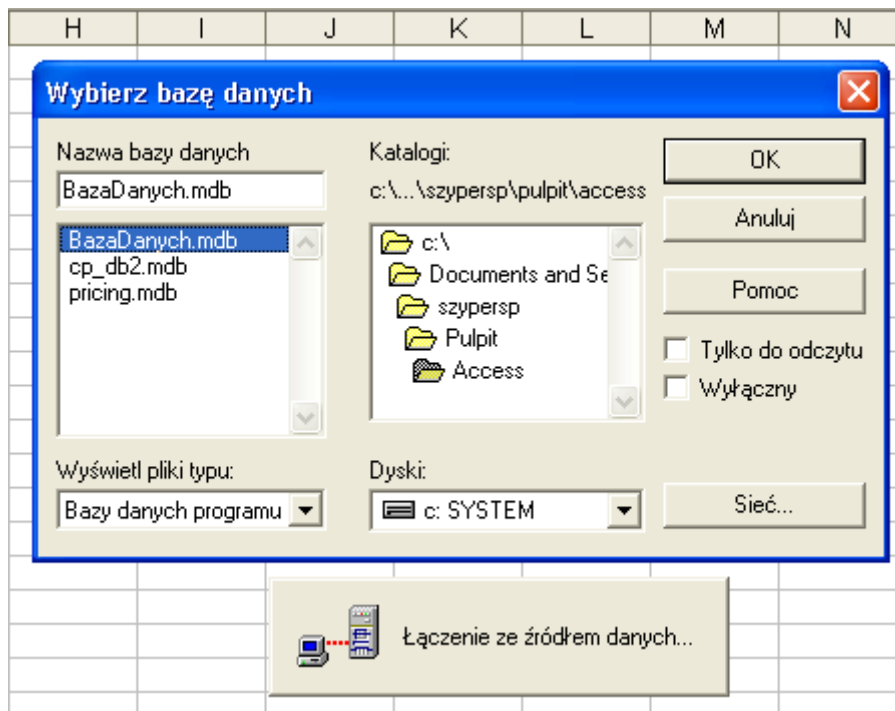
H I J K L M N

Wybierz bazę danych

Nazwa bazy danych
BazaDanych.mdb
BazaDanych.mdb
cp_db2.mdb
pricing.mdb

Katalogi:
c:\...\szypersp\pulpit\access
c:\
Documents and Se
szypersp
Pulpit
Access

OK
Anuluj
Pomoc
Tylko do odczytu
Wyłączny

Wyświetl pliki typu:
Bazy danych programu

Dyski:
c: SYSTEM

Sieć...

Łączenie ze źródłem danych...